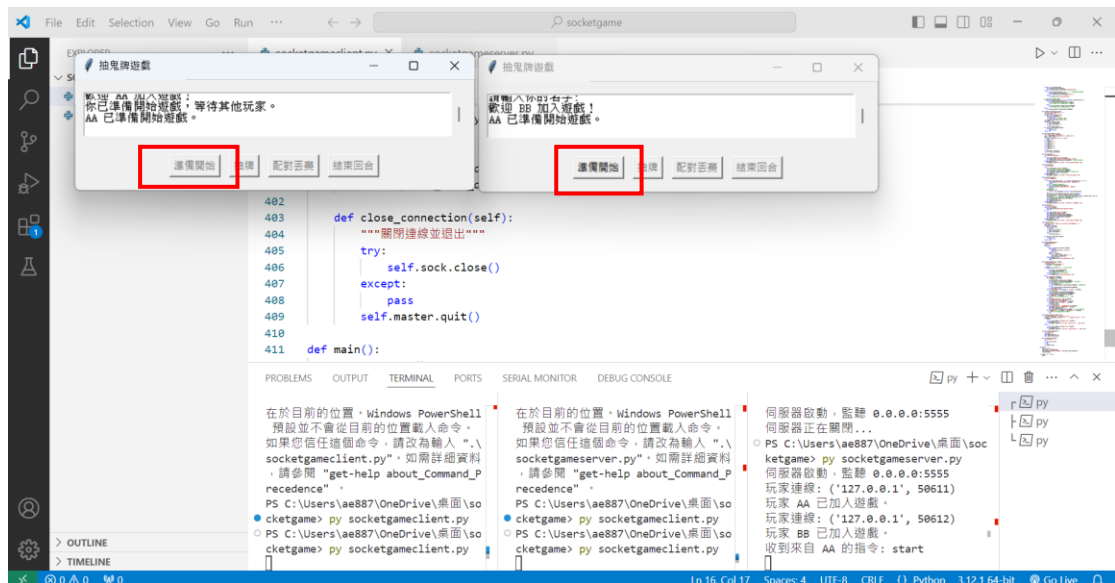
File Edit Selection View Go Run ··· ← → socketgame

EXPLORER

抽鬼牌遊戲

歡迎 AA 加入遊戲！
你已準備開始遊戲，等待其他玩家。
AA 已準備開始遊戲。

準備開始 抽牌 配對丟棄 結束回合

抽鬼牌遊戲

請輸入你的名字：
歡迎 BB 加入遊戲！
AA 已準備開始遊戲。

準備開始 抽牌 配對丟棄 結束回合

402
403 def close_connection(self):
404 """關閉連線並退出"""
405 try:
406 self.sock.close()
407 except:
408 pass
409 self.master.quit()
410
411 def main():

PROBLEMS OUTPUT TERMINAL PORTS SERIAL MONITOR DEBUG CONSOLE

py

在於目前的位置。Windows PowerShell 預設並不會從目前的位置載入命令。如果您信任這個命令，請改為輸入 ".\socketgameclient.py"。如需詳細資料，請參閱 "get-help about_Command_Precedence"。
PS C:\Users\ae887\OneDrive\桌面\socketgame> py socketgameclient.py
PS C:\Users\ae887\OneDrive\桌面\socketgame> py socketgameclient.py

在於目前的位置。Windows PowerShell 預設並不會從目前的位置載入命令。如果您信任這個命令，請改為輸入 ".\socketgameclient.py"。如需詳細資料，請參閱 "get-help about_Command_Precedence"。
PS C:\Users\ae887\OneDrive\桌面\socketgame> py socketgameclient.py
PS C:\Users\ae887\OneDrive\桌面\socketgame> py socketgameclient.py

伺服器啟動，監聽 0.0.0.0:5555
伺服器正在關閉...
PS C:\Users\ae887\OneDrive\桌面\socketgame> py socketgameserver.py
伺服器啟動，監聽 0.0.0.0:5555
玩家連線: ('127.0.0.1', 50611)
玩家 AA 已加入遊戲。
玩家連線: ('127.0.0.1', 50612)
玩家 BB 已加入遊戲。
收到來自 AA 的指令: start

py
py
py

> OUTLINE
> TIMELINE

⊗ 0 ⚠ 0 ⑭ 0 Ln 16, Col 17 Spaces: 4 UTF-8 CRLF {} Python 3.12.1 64-bit Go Live